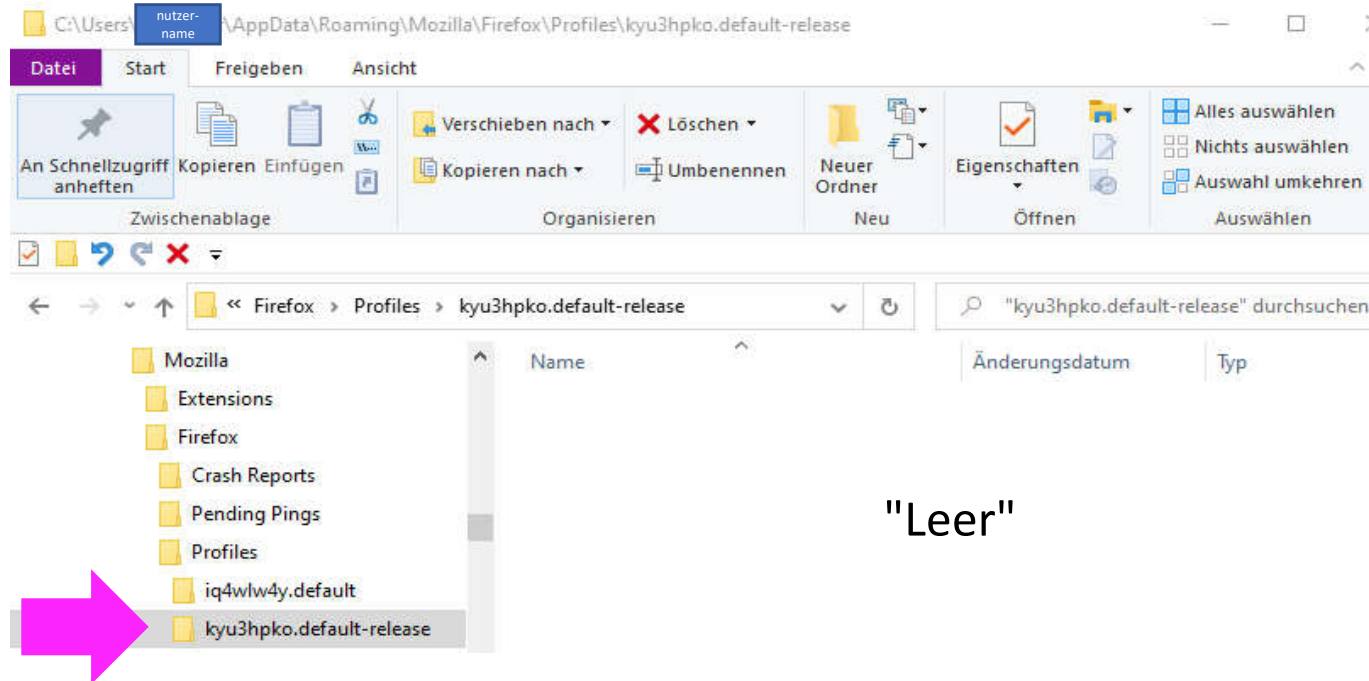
C:\Users\ nutzer-name \AppData\Roaming\Mozilla\Firefox\Profiles\kyu3hpko.default-release

Datei Start Freigeben Ansicht

An Schnellzugriff anheften Kopieren Einfügen
Zwischenablage

Verschieben nach ▾ Löschen ▾
Kopieren nach ▾ Umbenennen
Organisieren

Neuer Ordner
Neu

Eigenschaften ▾
Öffnen

Alles auswählen
Nichts auswählen
Auswahl umkehren
Auswählen

« Firefox › Profiles › kyu3hpko.default-release

"kyu3hpko.default-release" durchsuchen

Mozilla
Extensions
Firefox
Crash Reports
Pending Pings
Profiles
iq4wlw4y.default
kyu3hpko.default-release

Name
Änderungsdatum
Typ

"Leer"